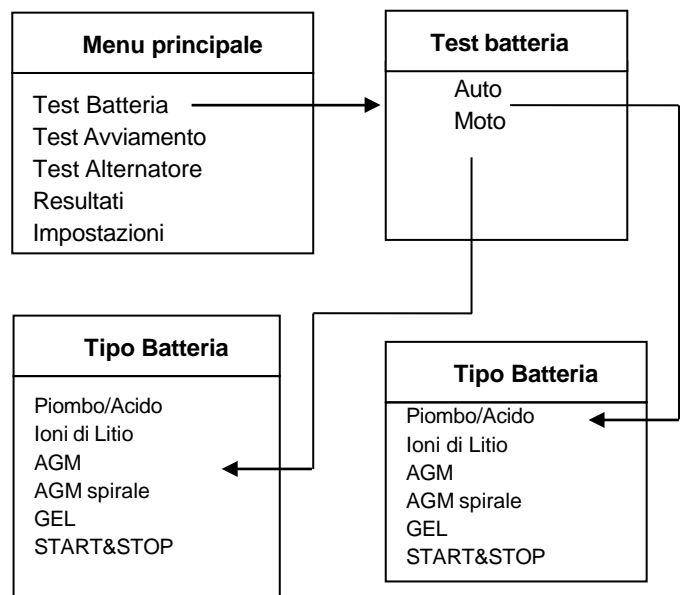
Menu principale

Test Batteria
Test Avviamento
Test Alternatore
Resultati
Impostazioni

Test batteria

Auto
Moto

Tipo Batteria

Piombo/Acido
Ioni di Litio
AGM
AGM spirale
GEL
START&STOP

Tipo Batteria

Piombo/Acido
Ioni di Litio
AGM
AGM spirale
GEL
START&STOP